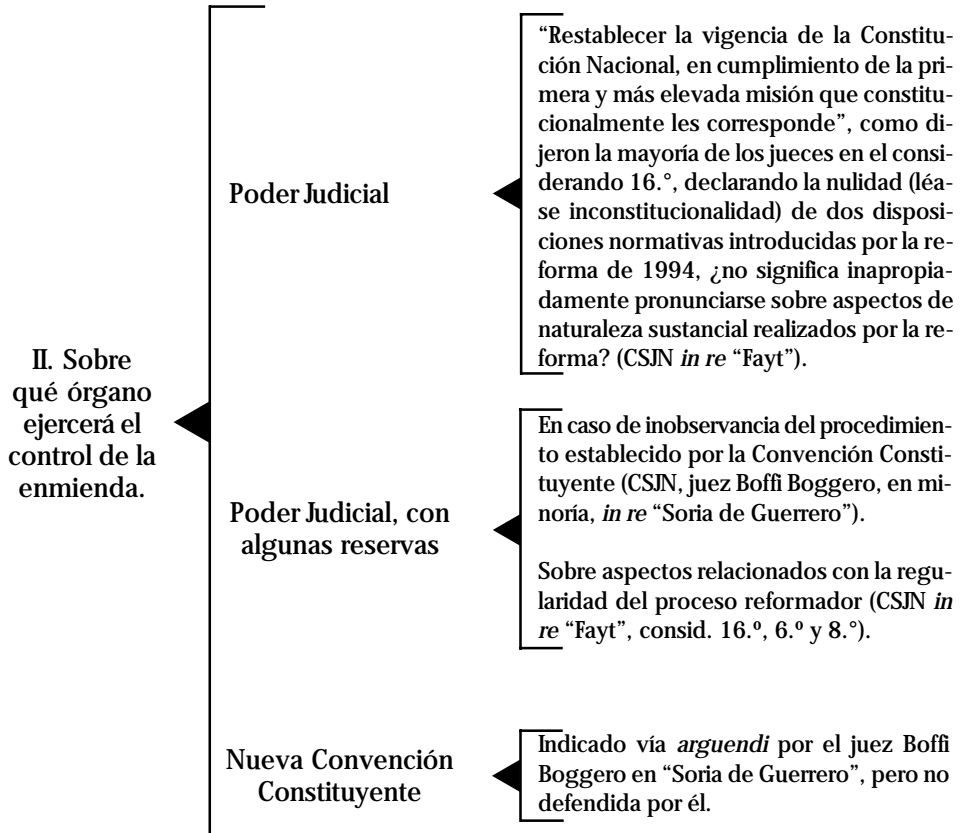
II. Sobre qué órgano ejercerá el control de la enmienda.

Poder Judicial

"Restablecer la vigencia de la Constitución Nacional, en cumplimiento de la primera y más elevada misión que constitucionalmente les corresponde", como dijeron la mayoría de los jueces en el considerando 16.°, declarando la nulidad (léase inconstitucionalidad) de dos disposiciones normativas introducidas por la reforma de 1994, ¿no significa inapropiadamente pronunciarse sobre aspectos de naturaleza sustancial realizados por la reforma? (CSJN *in re* "Fayt").

Poder Judicial, con algunas reservas

En caso de inobservancia del procedimiento establecido por la Convención Constituyente (CSJN, juez Boffi Boggero, en minoría, *in re* "Soria de Guerrero").

Sobre aspectos relacionados con la regularidad del proceso reformador (CSJN *in re* "Fayt", consid. 16.º, 6.º y 8.°).

Nueva Convención Constituyente

Indicado vía *arguendi* por el juez Boffi Boggero en "Soria de Guerrero", pero no defendida por él.